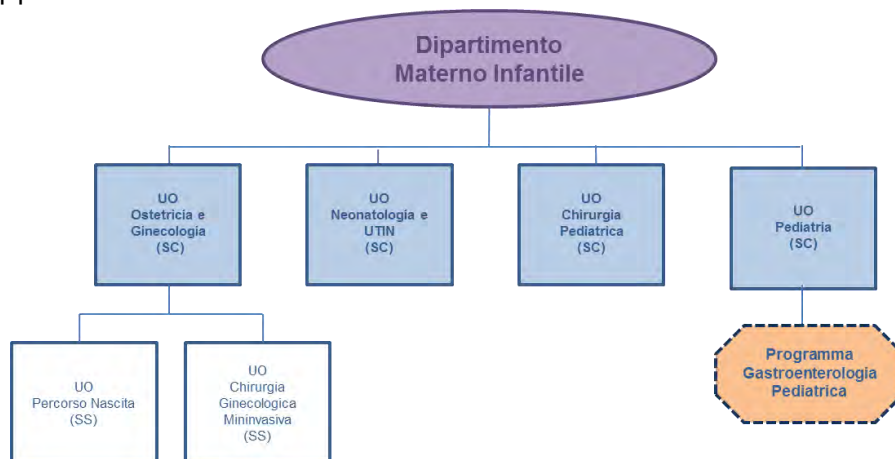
Dipartimento Materno Infantile

UO Ostetricia e Ginecologia (SC)

UO Neonatologia e UTIN (SC)

UO Chirurgia Pediatrica (SC)

UO Pediatria (SC)

UO Percorso Nascita (SS)

UO Chirurgia Ginecologica Mininvasiva (SS)

Programma Gastroenterologia Pediatrica